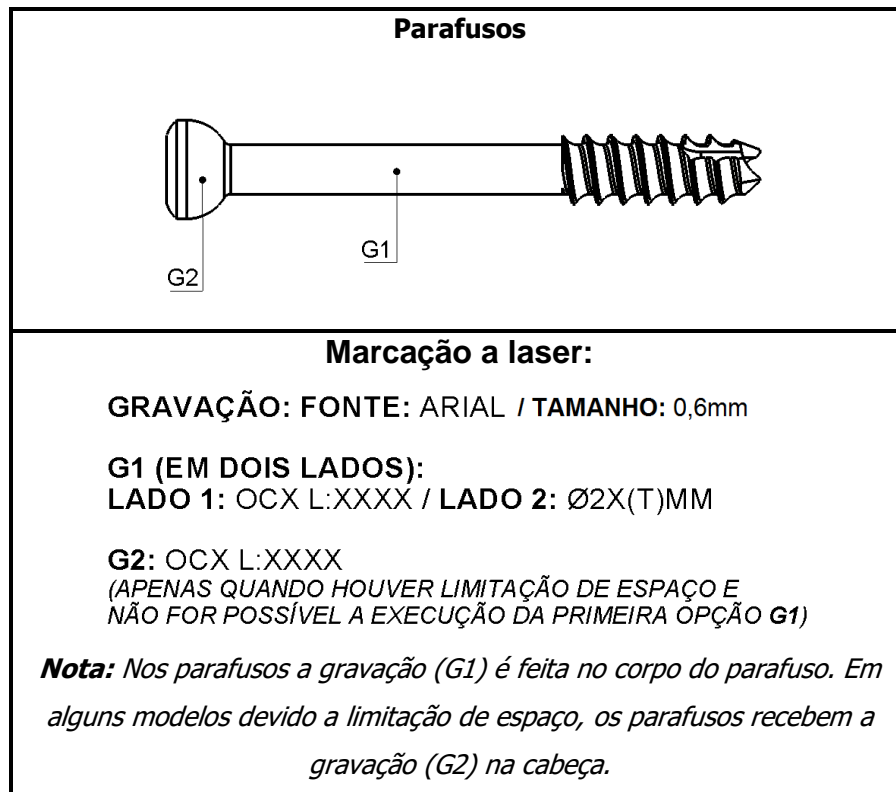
Parafusos

G1

G2

Marcação a laser:

GRAVAÇÃO: FONTE: ARIAL / TAMANHO: 0,6mm

G1 (EM DOIS LADOS):
LADO 1: OCX L:XXXX / LADO 2: Ø2X(T)MM

G2: OCX L:XXXX
(APENAS QUANDO HOUVER LIMITAÇÃO DE ESPAÇO E NÃO FOR POSSÍVEL A EXECUÇÃO DA PRIMEIRA OPÇÃO G1)

Nota: Nos parafusos a gravação (G1) é feita no corpo do parafuso. Em alguns modelos devido a limitação de espaço, os parafusos recebem a gravação (G2) na cabeça.